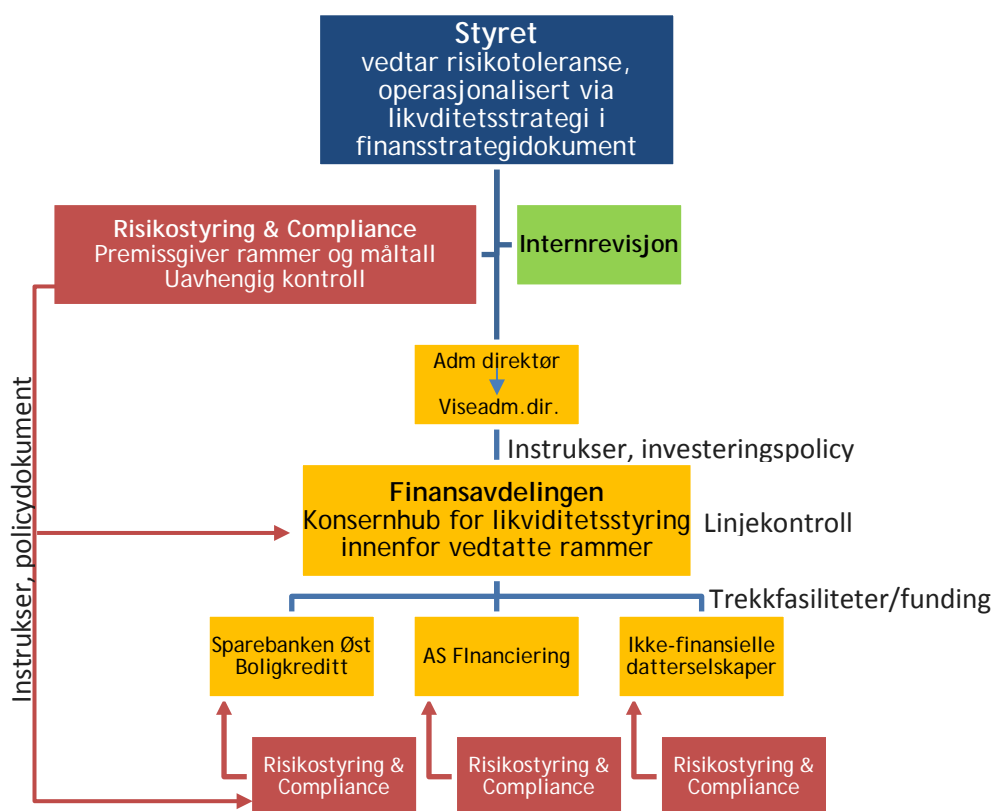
Styret
vedtar risikotoleranse, operasjonalisert via likvditetsstrategi i finansstrategidokument

Risikostyring & Compliance
Premissgiver rammer og måltall
Uavhengig kontroll

Internrevisjon

Adm direktør
Viseadm.dir.

Instrukser, investeringspolicy

Instrukser, policydokument

Finansavdelingen
Konsernhub for likviditetsstyring innenfor vedtatte rammer

Linjekontroll

Trekkfasiliteter/funding

Sparebanken Øst Boligkreditt

AS FInanciering

Ikke-finansielle datterselskaper

Risikostyring & Compliance

Risikostyring & Compliance

Risikostyring & Compliance